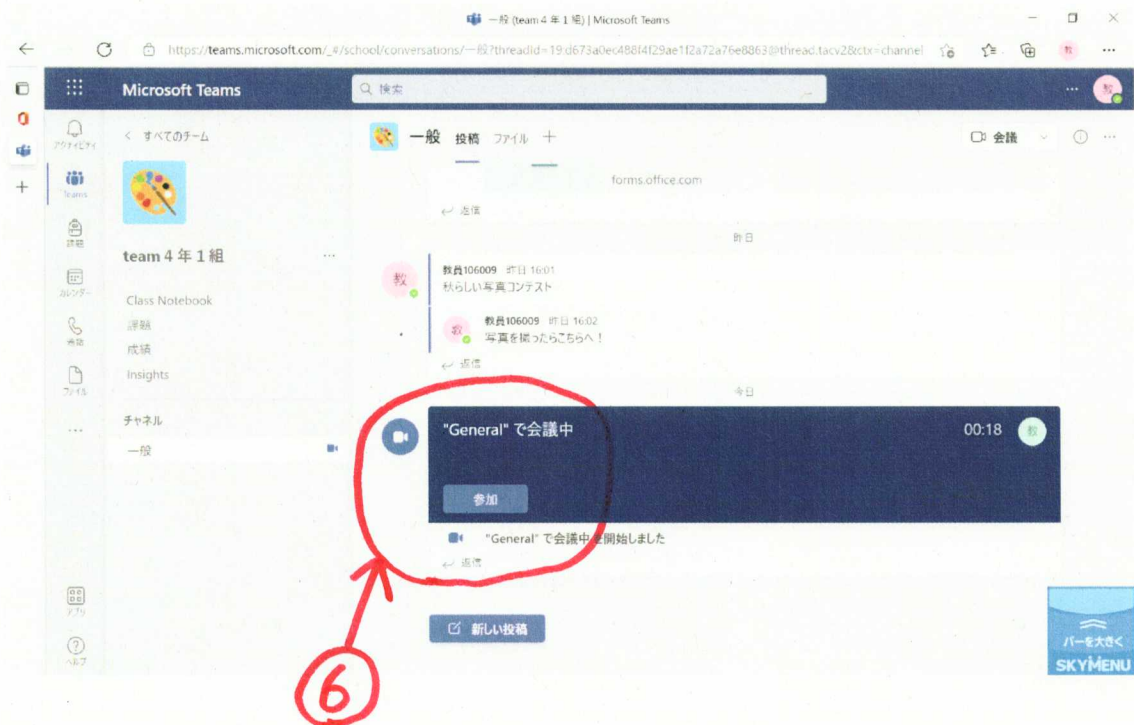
一般 (team 4 年 1 組) | Microsoft Teams

https://teams.microsoft.com/_#/school/conversations/一般?threadId=19:d673a0ec488f4f29ae1f2a72a76e8863@thread.tacv2&ctx=channel

Microsoft Teams

検索

アクティビティ

Teams

課題

カレンダー

通話

ファイル

...

アプリ

ヘルプ

< すべてのチーム

team 4 年 1 組

Class Notebook

課題

成績

Insights

チャネル

一般

一般 投稿 ファイル +

会議

forms.office.com

返信

昨日

教員106009 昨日 16:01
秋らしい写真コンテスト

教員106009 昨日 16:02
写真を撮ったらこちらへ！

返信

今日

"General" で会議中

00:18

参加

"General" で会議中を開始しました

返信

新しい投稿

バーを大きく

SKYMENU

⑥